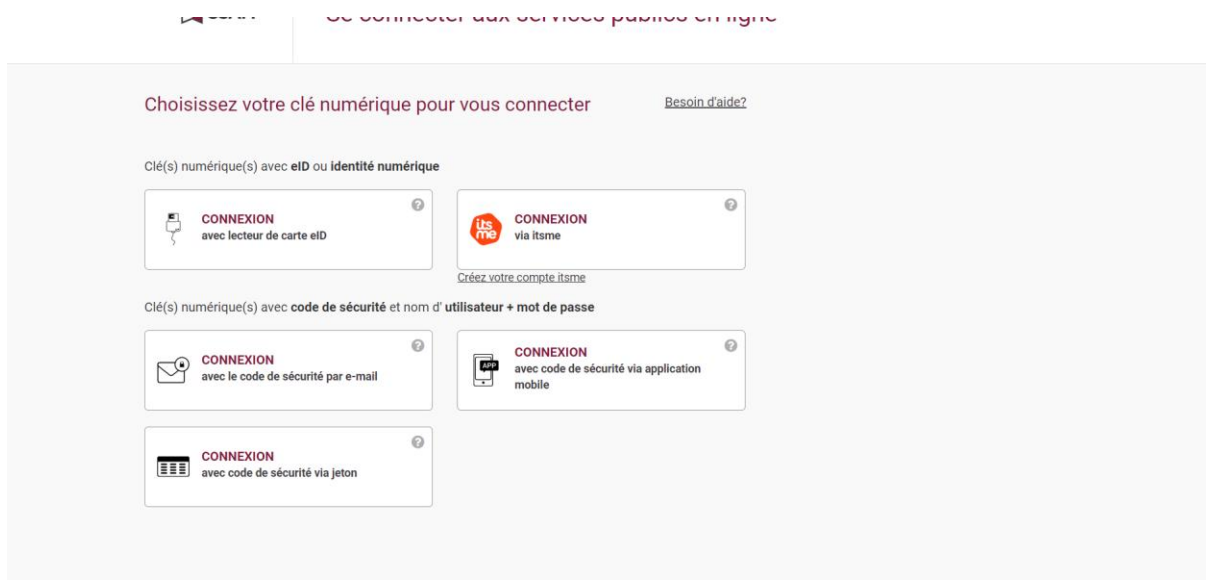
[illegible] Se connecter aux services publics en ligne

Choisissez votre clé numérique pour vous connecter

Besoin d'aide?

Clé(s) numérique(s) avec eID ou identité numérique

CONNEXION
avec lecteur de carte eID

itsme
CONNEXION
via itsme

Créez votre compte itsme

Clé(s) numérique(s) avec code de sécurité et nom d' utilisateur + mot de passe

CONNEXION
avec le code de sécurité par e-mail

APP
CONNEXION
avec code de sécurité via application mobile

CONNEXION
avec code de sécurité via jeton